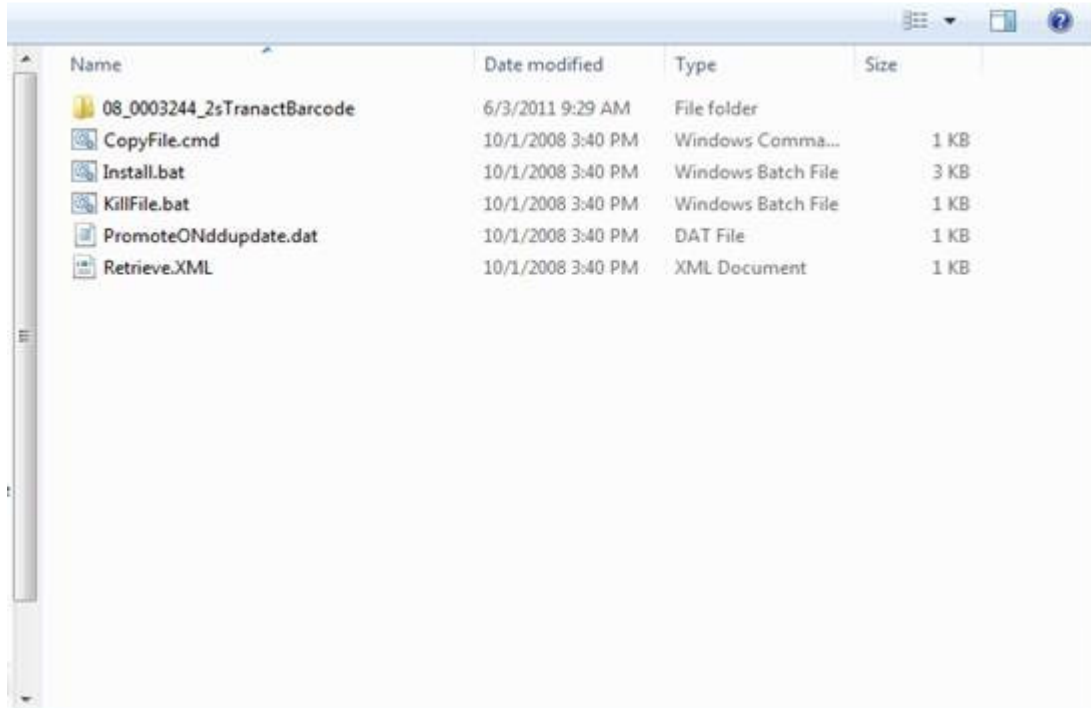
| Name | Date modified | Type | Size |
|---|---|---|---|
| 08_0003244_2sTranactBarcode | 6/3/2011 9:29 AM | File folder | |
| CopyFile.cmd | 10/1/2008 3:40 PM | Windows Comma... | 1 KB |
| Install.bat | 10/1/2008 3:40 PM | Windows Batch File | 3 KB |
| KillFile.bat | 10/1/2008 3:40 PM | Windows Batch File | 1 KB |
| PromoteONddupdate.dat | 10/1/2008 3:40 PM | DAT File | 1 KB |
| Retrieve.XML | 10/1/2008 3:40 PM | XML Document | 1 KB |